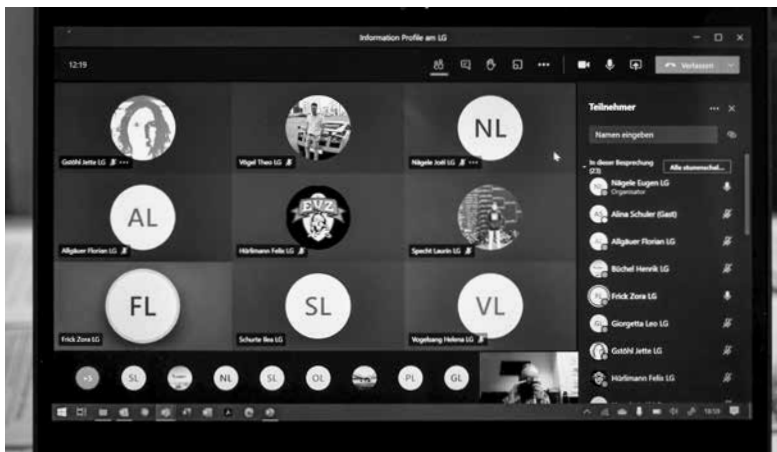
Information Profile am LG

12:19

Verlassen

Teilnehmer

Namen eingeben

In dieser Besprechung (23)

Alle stummschal...

NL

AL

FL

SL

VL

EVZ

Gotthl Jette LG

Wigel Theo LG

Nägele Joël LG

Allgäuer Florian LG

Hürlimann Felix LG

Specht Laurin LG

Frick Zora LG

Schurte Ilea LG

Vogelsang Helena LG

Nägele Eugen LG
Organisator

Alina Schuler (Gast)

Allgäuer Florian LG

Büchel Henrik LG

Frick Zora LG

Giorgetta Leo LG

Gotthl Jette LG

Hürlimann Felix LG

+5

SL

NL

SL

OL

PL

GL

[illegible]